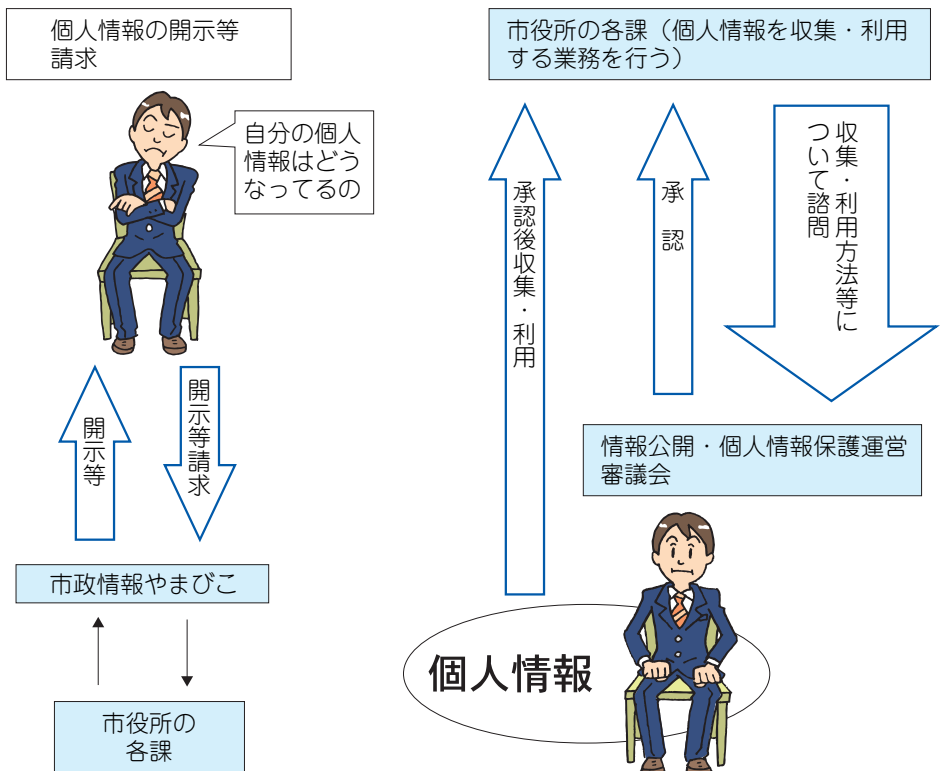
個人情報の開示等請求

自分の個人情報はどうなってるの

開示等

開示等請求

市政情報やまびこ

市役所の各課

市役所の各課（個人情報を収集・利用する業務を行う）

承認後収集・利用

承認

収集・利用方法等について諮問

情報公開・個人情報保護運営審議会

個人情報